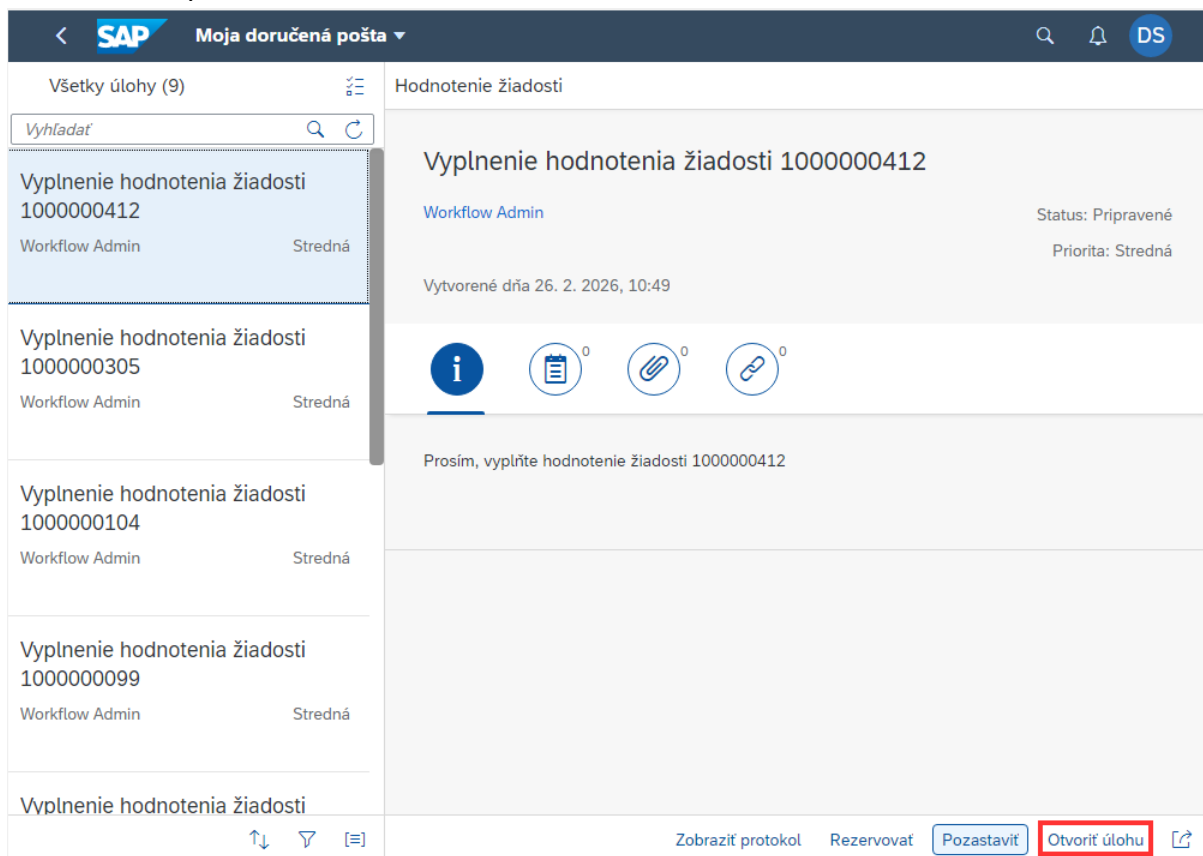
SAP Moja doručená pošta

DS

Všetky úlohy (9)

Vyhľadať

Vyplnenie hodnotenia žiadosti 1000000412
Workflow Admin Stredná

Vyplnenie hodnotenia žiadosti 1000000305
Workflow Admin Stredná

Vyplnenie hodnotenia žiadosti 1000000104
Workflow Admin Stredná

Vyplnenie hodnotenia žiadosti 1000000099
Workflow Admin Stredná

Vyplnenie hodnotenia žiadosti

Hodnotenie žiadosti

Vyplnenie hodnotenia žiadosti 1000000412

Workflow Admin

Status: Pripravené

Priorita: Stredná

Vytvorené dňa 26. 2. 2026, 10:49

0 0 0

Prosím, vyplňte hodnotenie žiadosti 1000000412

Zobraziť protokol Rezervovať Pozastaviť Otvoriť úlohu